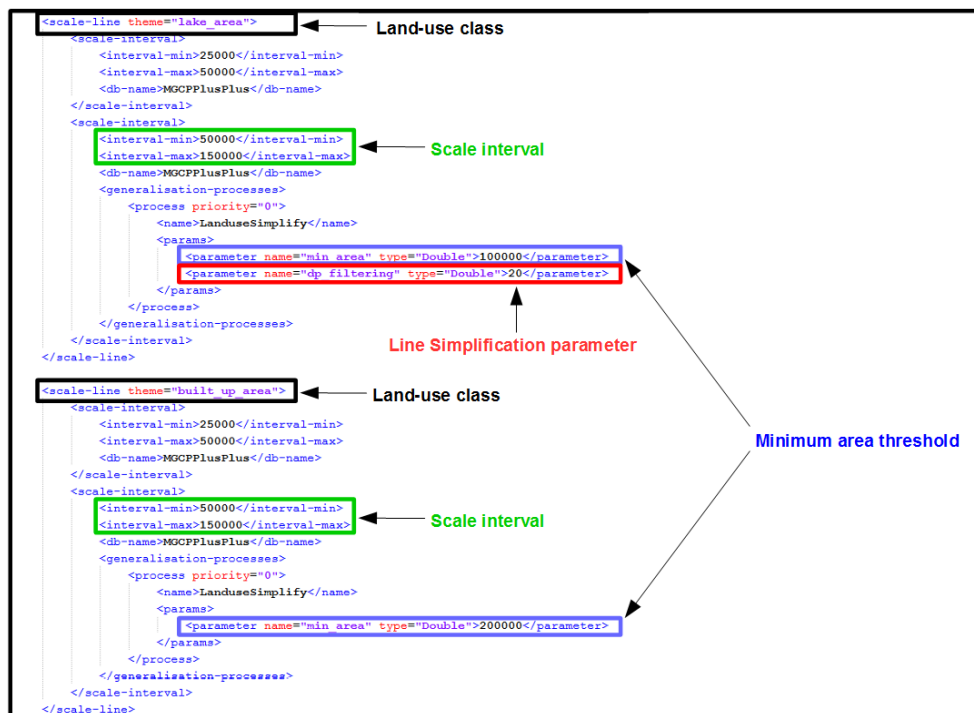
<scale-line theme="lake_area">
<scale-interval>
<interval-min>25000</interval-min>
<interval-max>50000</interval-max>
<db-name>MGCPPlusPlus</db-name>
</scale-interval>
<scale-interval>
<interval-min>50000</interval-min>
<interval-max>150000</interval-max>
<db-name>MGCPPlusPlus</db-name>
<generalisation-processes>
<process priority="0">
<name>LanduseSimplify</name>
<params>
<parameter name="min area" type="Double">100000</parameter>
<parameter name="dp filtering" type="Double">20</parameter>
</params>
</process>
</generalisation-processes>
</scale-interval>
</scale-line>

Land-use class

Scale interval

Line Simplification parameter

<scale-line theme="built_up_area">
<scale-interval>
<interval-min>25000</interval-min>
<interval-max>50000</interval-max>
<db-name>MGCPPlusPlus</db-name>
</scale-interval>
<scale-interval>
<interval-min>50000</interval-min>
<interval-max>150000</interval-max>
<db-name>MGCPPlusPlus</db-name>
<generalisation-processes>
<process priority="0">
<name>LanduseSimplify</name>
<params>
<parameter name="min_area" type="Double">200000</parameter>
</params>
</process>
</generalisation-processes>
</scale-interval>
</scale-line>

Land-use class

Scale interval

Minimum area threshold